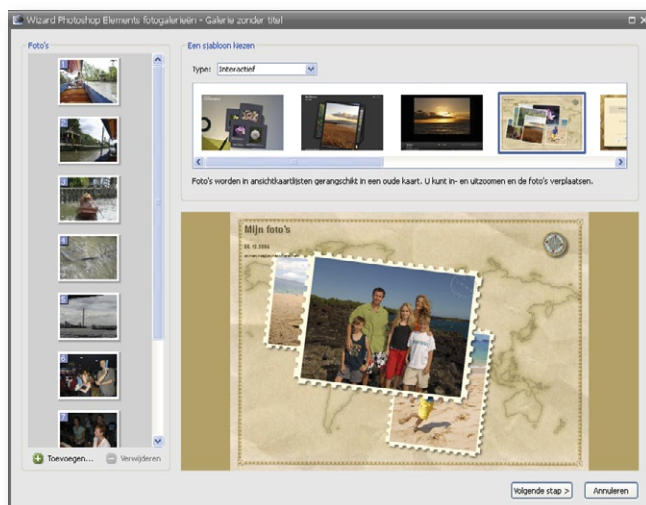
Wizard Photoshop Elements fotogalerieën - Galerie zonder titel

Foto's

1
2
3
4
5
6
7

Toevoegen... Verwijderen

Een sjabloon kiezen

Type: Interactief

Foto's worden in ansichtkaartlijsten gerangschikt in een oude kaart. U kunt in- en uitzoomen en de foto's verplaatsen.

Mijn foto's
08.12.2006

Volgende stap > Annuleren